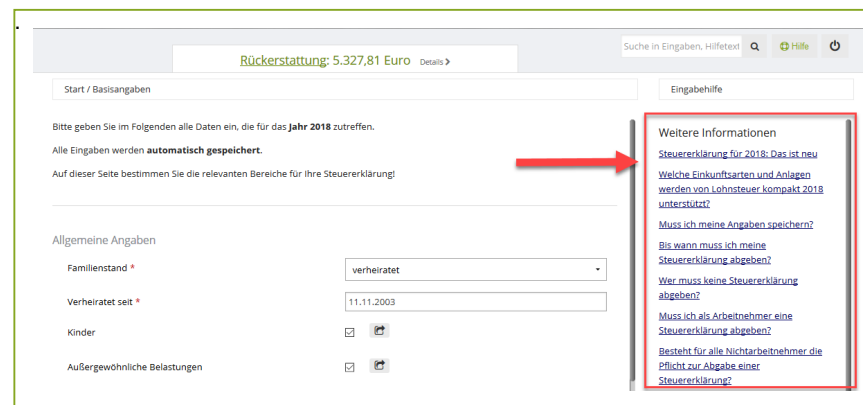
Rückerstattung: 5.327,81 Euro Details

Suche in Eingaben, Hilfetext

Hilfe

Start / Basisangaben

Eingabehilfe

Bitte geben Sie im Folgenden alle Daten ein, die für das **Jahr 2018** zutreffen.

Alle Eingaben werden **automatisch gespeichert**.

Auf dieser Seite bestimmen Sie die relevanten Bereiche für Ihre Steuererklärung!

Allgemeine Angaben

Familienstand *

verheiratet

Verheiratet seit *

11.11.2003

Kinder

Außergewöhnliche Belastungen

Weitere Informationen

Steuererklärung für 2018: Das ist neu

Welche Einkunftsarten und Anlagen werden von Lohnsteuer kompakt 2018 unterstützt?

Muss ich meine Angaben speichern?

Bis wann muss ich meine Steuererklärung abgeben?

Wer muss keine Steuererklärung abgeben?

Muss ich als Arbeitnehmer eine Steuererklärung abgeben?

Besteht für alle Nichtarbeitnehmer die Pflicht zur Abgabe einer Steuererklärung?